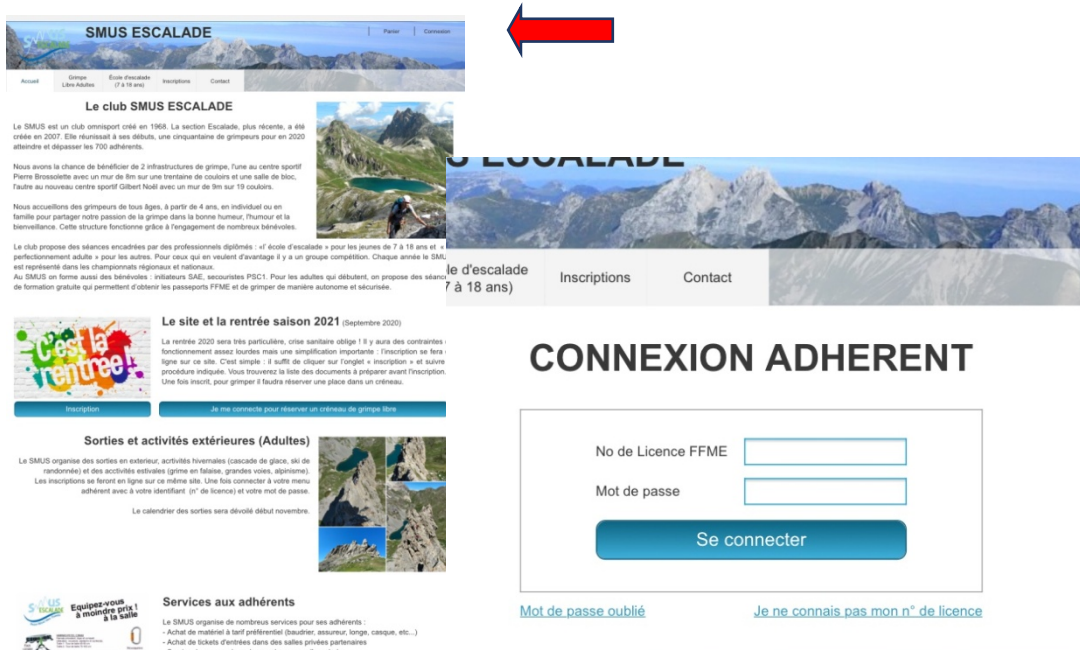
SMUS ESCALADE

Panier | Connexion

Accueil | Grimpe Libre Adultes | École d'escalade (7 à 18 ans) | Inscriptions | Contact

Le club SMUS ESCALADE

Le SMUS est un club omnisport créé en 1968. La section Escalade, plus récente, a été créée en 2007. Elle réunissait à ses débuts, une cinquantaine de grimpeurs pour en 2020 atteindre et dépasser les 700 adhérents.

Nous avons la chance de bénéficier de 2 infrastructures de grimpe, l'une au centre sportif Pierre Brossolette avec un mur de 8m sur une trentaine de couloirs et une salle de bloc, l'autre au nouveau centre sportif Gilbert Noël avec un mur de 9m sur 19 couloirs.

Nous accueillons des grimpeurs de tous âges, à partir de 4 ans, en individuel ou en famille pour partager notre passion de la grimpe dans la bonne humeur, l'humour et la bienveillance. Cette structure fonctionne grâce à l'engagement de nombreux bénévoles.

Le club propose des séances encadrées par des professionnels diplômés : «l' école d'escalade » pour les jeunes de 7 à 18 ans et « perfectionnement adulte » pour les autres. Pour ceux qui en veulent d'avantage il y a un groupe compétition. Chaque année le SMU est représenté dans les championnats régionaux et nationaux.
Au SMUS on forme aussi des bénévoles : initiateurs SAE, secouristes PSC1. Pour les adultes qui débutent, on propose des séanc de formation gratuite qui permettent d'obtenir les passeports FFME et de grimper de manière autonome et sécurisée.

C'est la rentrée !

Le site et la rentrée saison 2021 (Septembre 2020)

La rentrée 2020 sera très particulière, crise sanitaire oblige ! Il y aura des contraintes fonctionnement assez lourdes mais une simplification importante : l'inscription se fera ligne sur ce site. C'est simple : il suffit de cliquer sur l'onglet « inscription » et suivre procédure indiquée. Vous trouverez la liste des documents à préparer avant l'inscription. Une fois inscrit, pour grimper il faudra réserver une place dans un créneau.

Inscription | Je me connecte pour réserver un créneau de grimpe libre

Sorties et activités extérieures (Adultes)

Le SMUS organise des sorties en exterieur, activités hivernales (cascade de glace, ski de randonnée) et des activités estivales (grime en falaise, grandes voies, alpinisme). Les inscriptions se feront en ligne sur ce même site. Une fois connecter à votre menu adhérent avec à votre identifiant (n° de licence) et votre mot de passe.

Le calendrier des sorties sera dévoilé début novembre.

SMUS ESCALADE
Equipez-vous à moindre prix ! à la salle

Services aux adhérents

Le SMUS organise de nombreux services pour ses adhérents :
- Achat de matériel à tarif préférentiel (baudrier, assureur, longe, casque, etc...)
- Achat de tickets d'entrées dans des salles privées partenaires

S ESCALADE

le d'escalade 7 à 18 ans) | Inscriptions | Contact

CONNEXION ADHERENT

No de Licence FFME
Mot de passe
Se connecter

Mot de passe oublié
Je ne connais pas mon n° de licence